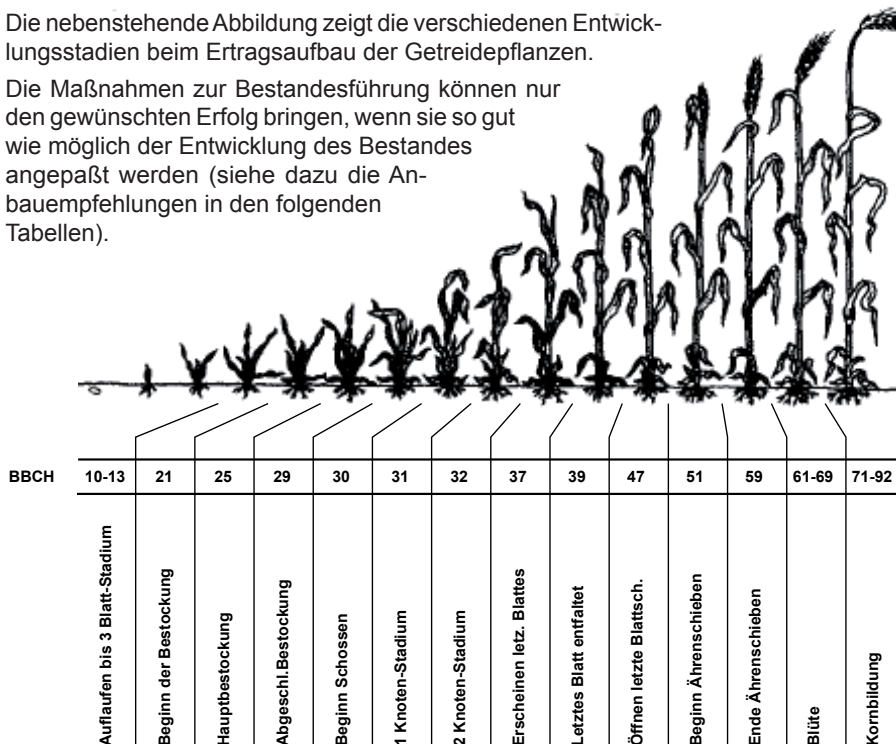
Die nebenstehende Abbildung zeigt die verschiedenen Entwicklungsstadien beim Ertragsaufbau der Getreidepflanzen.

Die Maßnahmen zur Bestandesführung können nur den gewünschten Erfolg bringen, wenn sie so gut wie möglich der Entwicklung des Bestandes angepaßt werden (siehe dazu die Anbauempfehlungen in den folgenden Tabellen).

| BBCH | 10-13 | 21 | 25 | 29 | 30 | 31 | 32 | 37 | 39 | 47 | 51 | 59 | 61-69 | 71-92 |
|---|---|---|---|---|---|---|---|---|---|---|---|---|---|---|
| | Auflaufen bis 3 Blatt-Stadium | Beginn der Bestockung | Hauptbestockung | Abgeschl.Bestockung | Beginn Schossen | 1 Knoten-Stadium | 2 Knoten-Stadium | Erscheinen letz. Blattes | Letztes Blatt entfaltet | Öffnen letzte Blattsch. | Beginn Ährenschieben | Ende Ährenschieben | Blüte | Kornbildung |